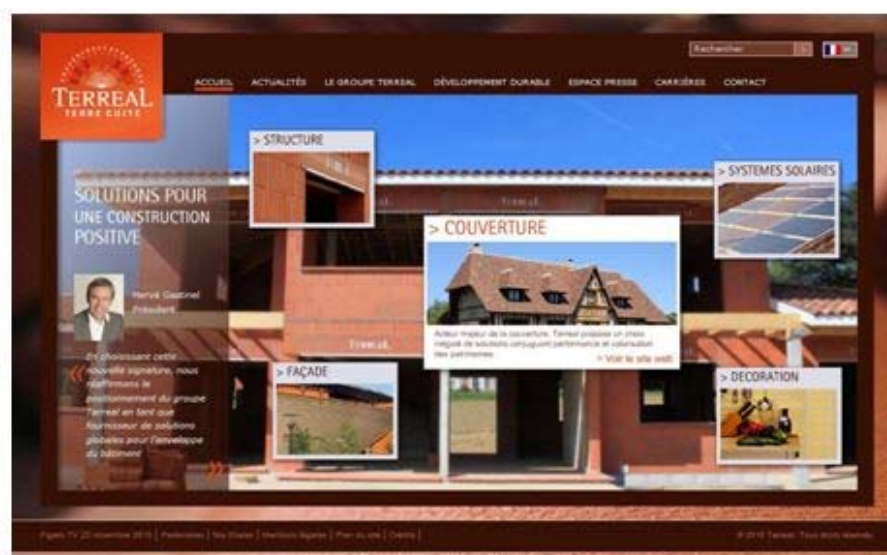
TERREAL
TERRE CUITE

Rechercher

ACCUEIL ACTUALITÉS LE GROUPE TERREAL DÉVELOPPEMENT DURABLE ESPACE PRESSE CARRIÈRES CONTACT

SOLUTIONS POUR UNE CONSTRUCTION POSITIVE

Hervé Gastinel
Président

« En choisissant cette nouvelle signature, nous réaffirmons le positionnement du groupe Terreal en tant que fournisseur de solutions globales pour l'enveloppe du bâtiment »

> STRUCTURE

> SYSTEMES SOLAIRES

> COUVERTURE

Acteur majeur de la couverture, Terreal propose un choix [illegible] de solutions conjuguant performance et valorisation des patrimoines...

> Voir le site web

> FAÇADE

> DECORATION

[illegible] | Partenaires | Nos Études | Mentions légales | Plan du site | Crédits |

© 2010 Terreal. Tous droits réservés